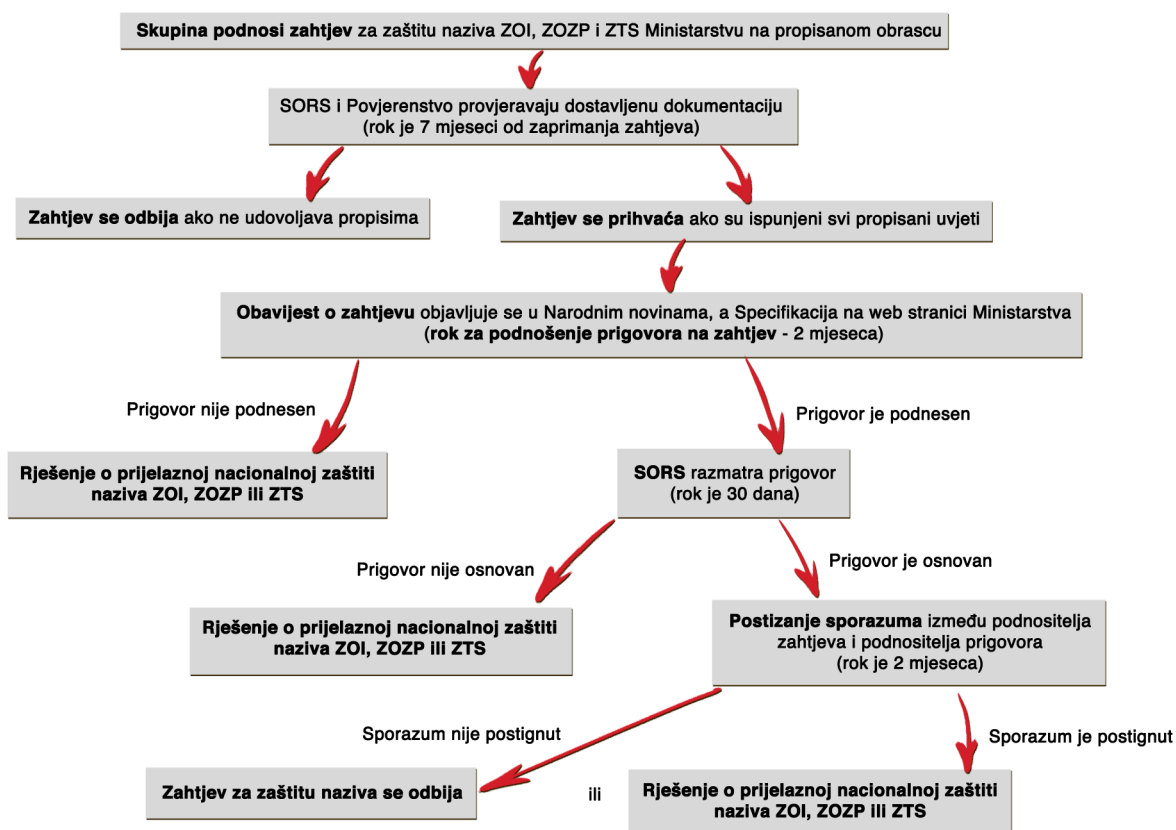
**Skupina podnosi zahtjev** za zaštitu naziva ZOI, ZOZP i ZTS Ministarstvu na propisanom obrascu

SORS i Povjerenstvo provjeravaju dostavljenu dokumentaciju (rok je 7 mjeseci od zaprimanja zahtjeva)

**Zahtjev se odbija** ako ne udovoljava propisima

**Zahtjev se prihvaća** ako su ispunjeni svi propisani uvjeti

**Obavijest o zahtjevu** objavljuje se u Narodnim novinama, a Specifikacija na web stranici Ministarstva (**rok za podnošenje prigovora na zahtjev** - 2 mjeseca)

Prigovor nije podnesen

Prigovor je podnesen

**Rješenje o prijelaznoj nacionalnoj zaštiti naziva ZOI, ZOZP ili ZTS**

**SORS** razmatra prigovor (rok je 30 dana)

Prigovor nije osnovan

Prigovor je osnovan

**Rješenje o prijelaznoj nacionalnoj zaštiti naziva ZOI, ZOZP ili ZTS**

**Postizanje sporazuma** između podnositelja zahtjeva i podnositelja prigovora (rok je 2 mjeseca)

Sporazum nije postignut

Sporazum je postignut

**Zahtjev za zaštitu naziva se odbija**

ili

**Rješenje o prijelaznoj nacionalnoj zaštiti naziva ZOI, ZOZP ili ZTS**